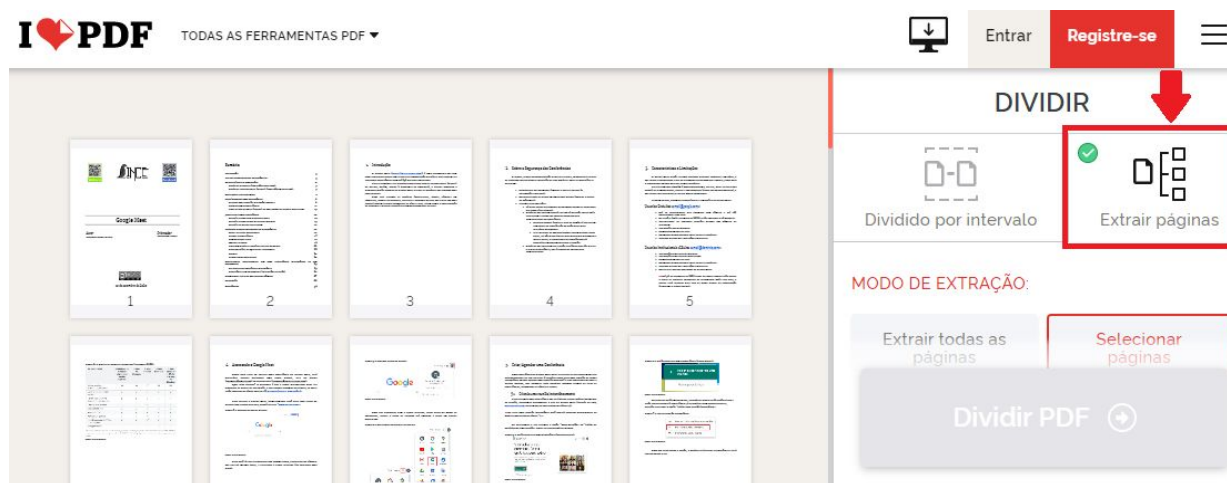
I ♥ PDF TODAS AS FERRAMENTAS PDF ▾

Entrar Registre-se

DIVIDIR

Dividido por intervalo

Extrair páginas

MODO DE EXTRAÇÃO:

Extrair todas as páginas

Selecionar páginas

Dividir PDF

Google Meet

1

2

3

4

5

Google

Google